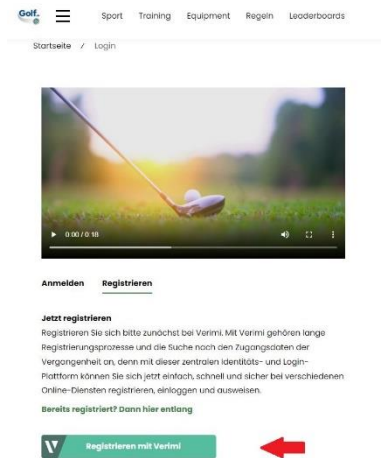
Golf.

Sport Training Equipment Regeln Leaderboards

Startseite / Login

0:00 / 0:18

Anmelden Registrieren

Jetzt registrieren

Registrieren Sie sich bitte zunächst bei Verimi. Mit Verimi gehören lange Registrierungsprozesse und die Suche nach den Zugangsdaten der Vergangenheit an, denn mit dieser zentralen Identitäts- und Login-Plattform können Sie sich jetzt einfach, schnell und sicher bei verschiedenen Online-Diensten registrieren, einloggen und ausweisen.

Bereits registriert? Dann hier entlang

V Registrieren mit Verimi